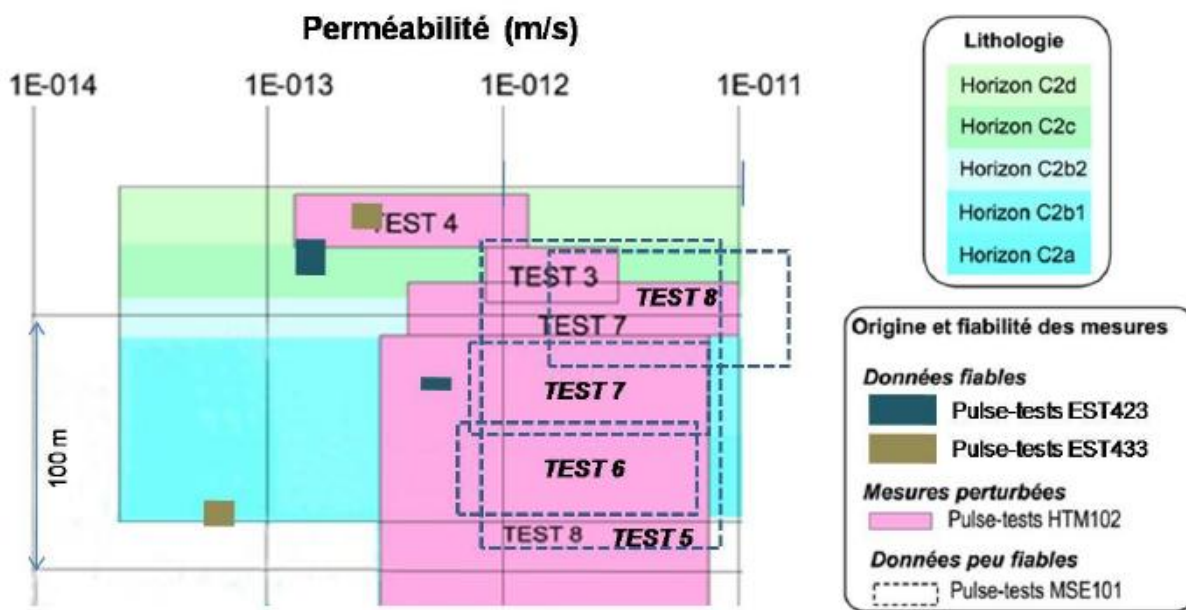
Perméabilité (m/s)

1E-014
1E-013
1E-012
1E-011

TEST 4
TEST 3
TEST 8
TEST 7
TEST 7
TEST 6
TEST 8
TEST 5

100 m

Lithologie
Horizon C2d
Horizon C2c
Horizon C2b2
Horizon C2b1
Horizon C2a

Origine et fiabilité des mesures
Données fiables
Pulse-tests EST423
Pulse-tests EST433
Mesures perturbées
Pulse-tests HTM102
Données peu fiables
Pulse-tests MSE101